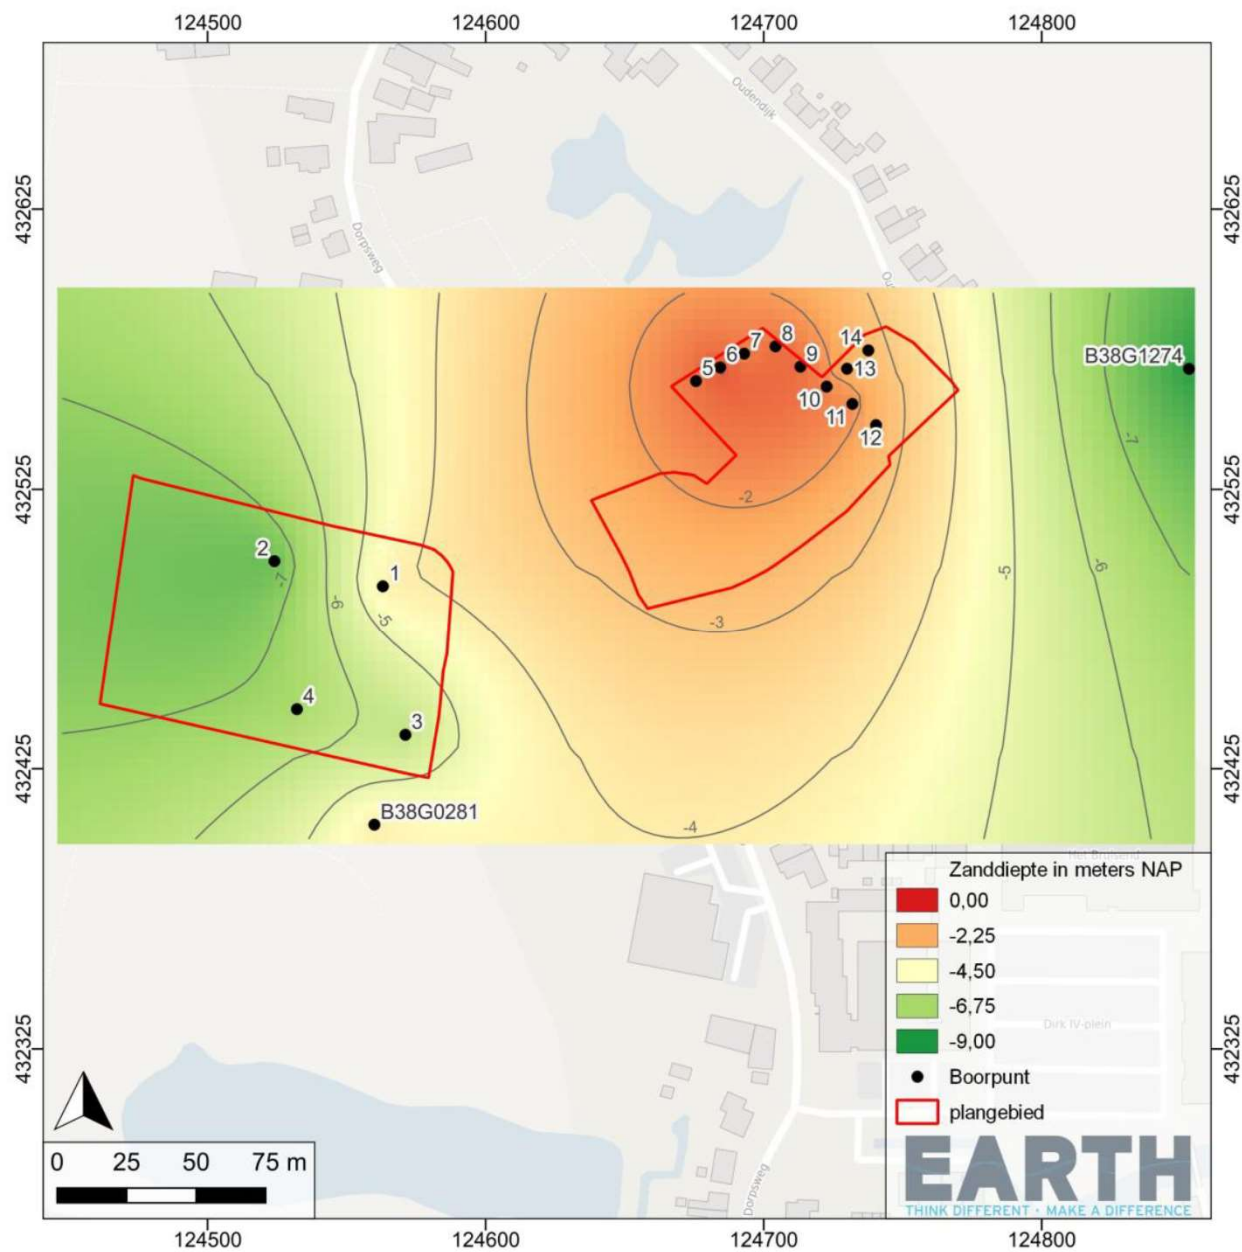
124500 124600 124700 124800

432625 432525 432425 432325

432625 432525 432425 432325

Oudendijk

Dorpsweg

B38G1274

5 6 7 8 9 14 13 10 11 12

-2

-3

-4

-5

-6

-7

2 1 4 3

-7 -6 -5

B38G0281

Zanddiepte in meters NAP

| | |
|---|---|
| | 0,00 |
| | -2,25 |
| | -4,50 |
| | -6,75 |
| | -9,00 |
| | Boorpunt |
| | plangebied |

Dirk IV-plein

Dorpsweg

0 25 50 75 m

124500 124600 124700 124800

EARTH
THINK DIFFERENT • MAKE A DIFFERENCE